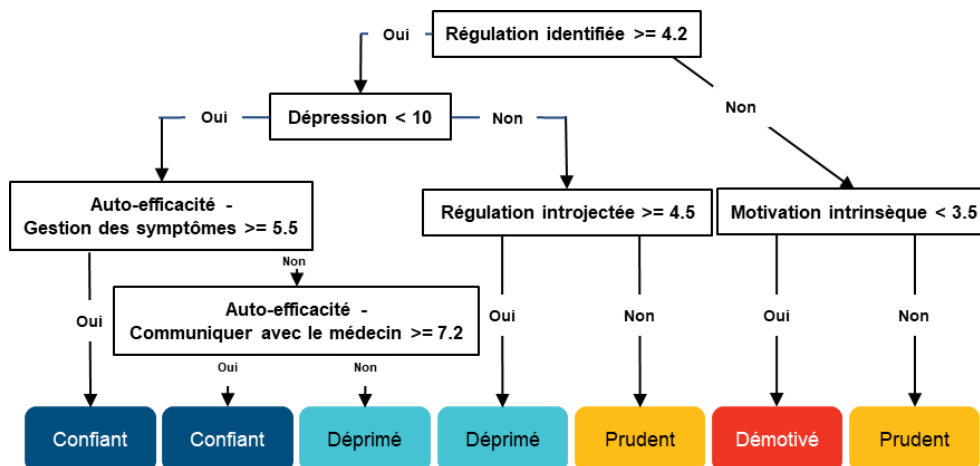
Oui
Régulation identifiée >= 4.2

Oui
Dépression < 10
Non

Non

Auto-efficacité - Gestion des symptômes >= 5.5

Régulation introjectée >= 4.5

Motivation intrinsèque < 3.5

Non

Auto-efficacité - Communiquer avec le médecin >= 7.2

Oui

Oui

Non

Oui

Non

Oui
Non

Confiant
Confiant
Déprimé
Déprimé
Prudent
Démotivé
Prudent